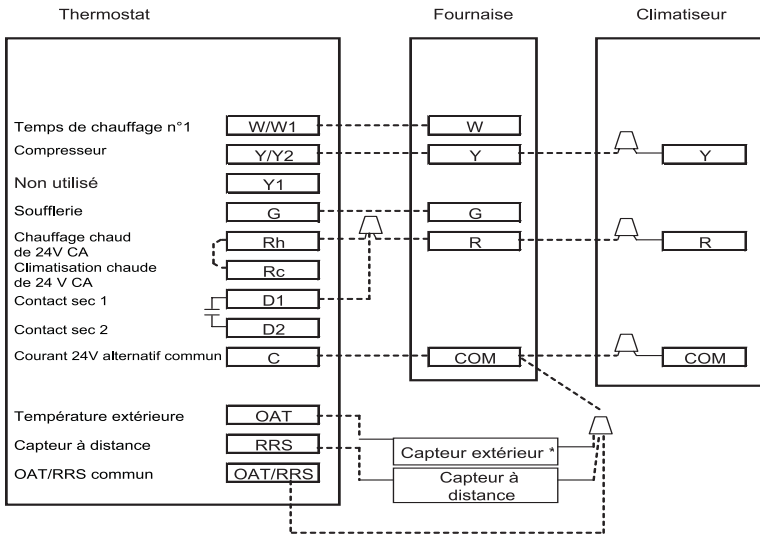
Thermostat

Fournaise

Climatiseur

Temps de chauffage n°1
W/W1
W

Compresseur
Y/Y2
Y
Y

Non utilisé
Y1

Soufflerie
G
G

Chauffage chaud de 24V CA
Rh
R
R

Climatisation chaude de 24 V CA
Rc

Contact sec 1
D1

Contact sec 2
D2

Courant 24V alternatif commun
C
COM
COM

Température extérieure
OAT

Capteur à distance
RRS

OAT/RRS commun
OAT/RRS

Capteur extérieur *

Capteur à distance